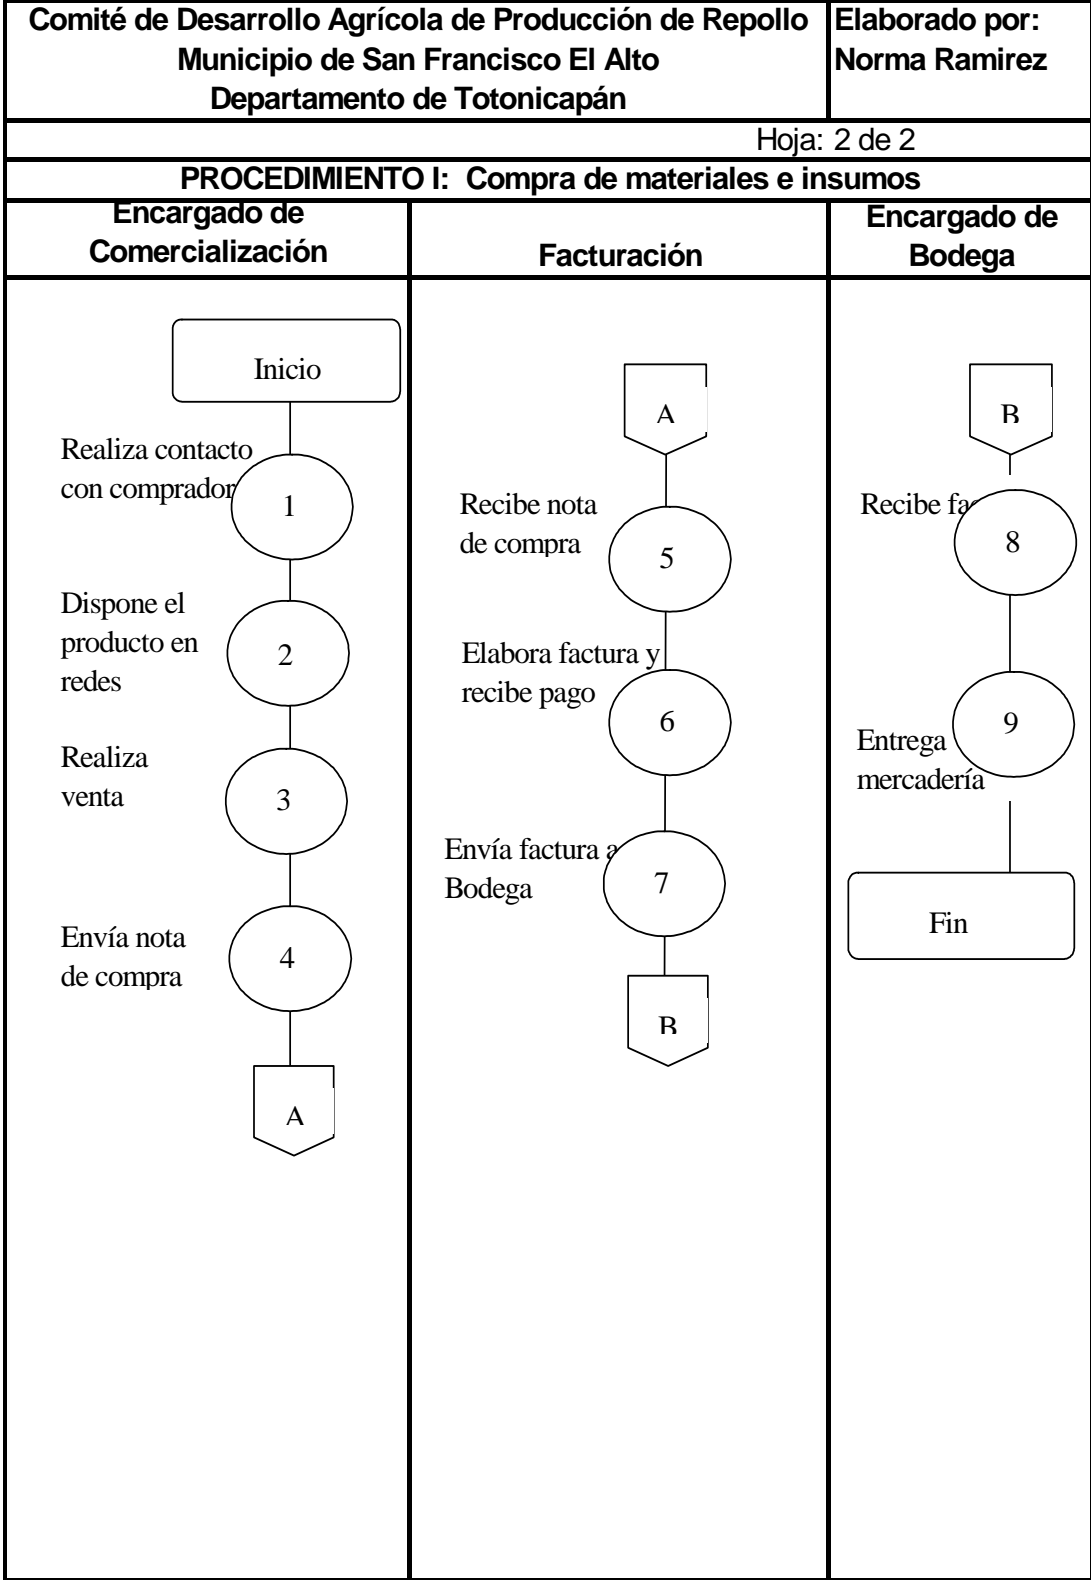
| Comité de Desarrollo Agrícola de Producción de Repollo Municipio de San Francisco El Alto Departamento de Totonicapán | Elaborado por: Norma Ramirez |
|---|---|

Hoja: 2 de 2

PROCEDIMIENTO I: Compra de materiales e insumos

| Encargado de Comercialización | Facturación | Encargado de Bodega |
|---|---|---|

Inicio

Realiza contacto con comprador 1

Dispone el producto en redes 2

Realiza venta 3

Envía nota de compra 4

A

A

Recibe nota de compra 5

Elabora factura y recibe pago 6

Envía factura a Bodega 7

B

B

Recibe fa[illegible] 8

Entrega mercadería 9

Fin